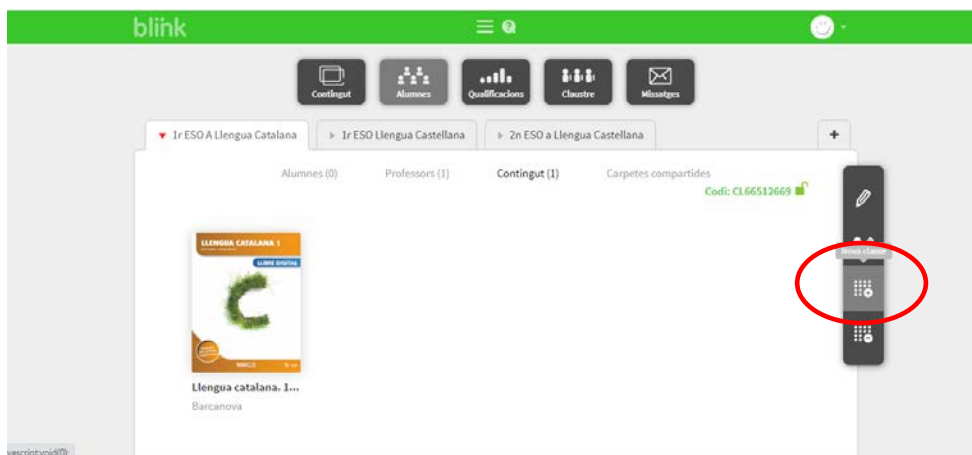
blink

Contingut
Alumnes
Qualificacions
Claustre
Missatges

1r ESO A Llengua Catalana
1r ESO Llengua Castellana
2n ESO a Llengua Castellana
+

Alumnes (0)
Professors (1)
Contingut (1)
Carpetes compartides

Codi: CL66512669

Nova classe

LLENGUA CATALANA 1
LLIBRE DIGITAL

Llengua catalana. 1...
Barcanova

javascript:void(0);